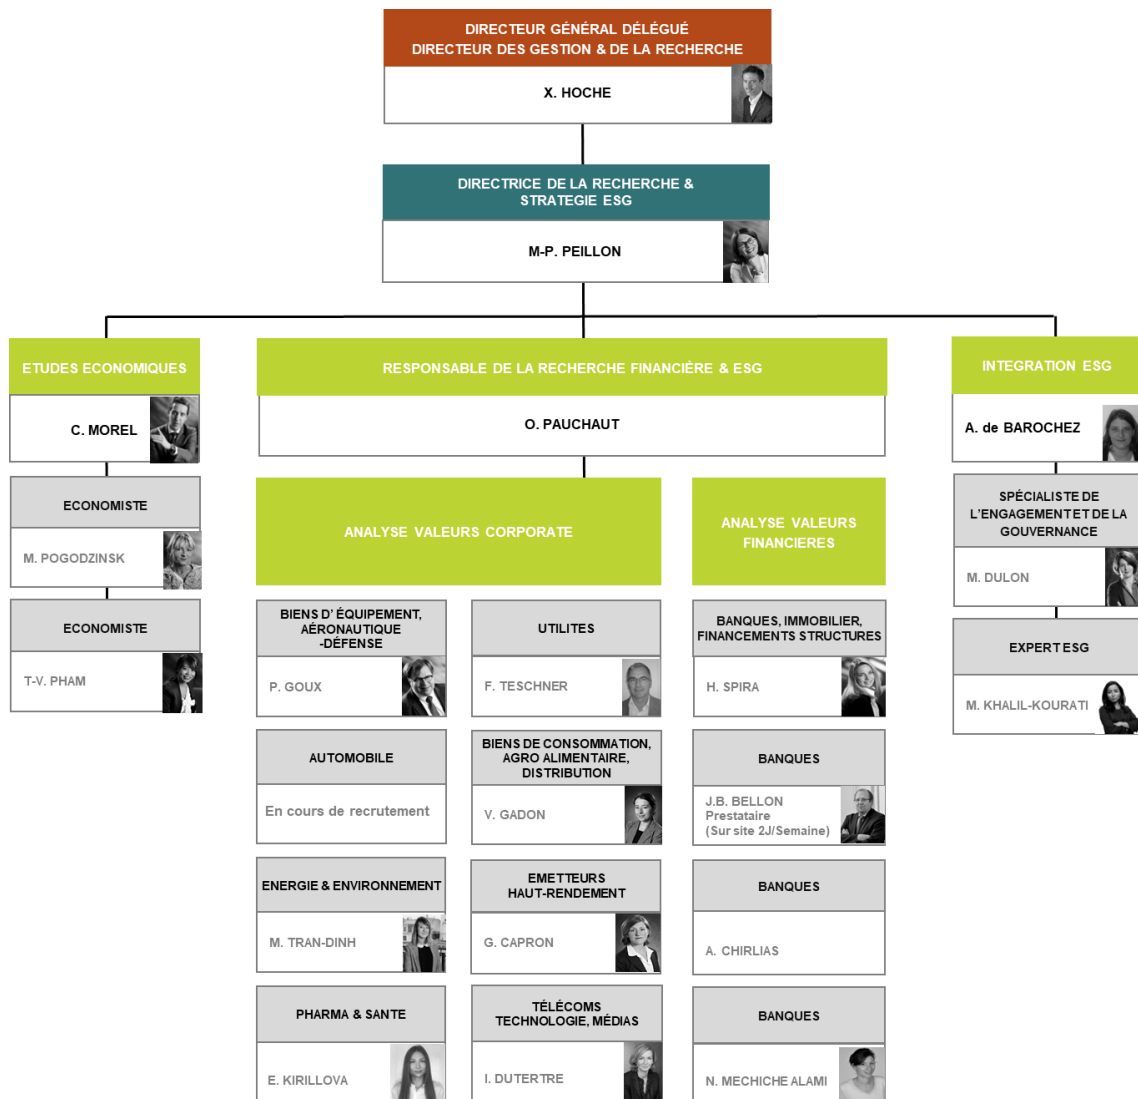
DIRECTEUR GÉNÉRAL DÉLÉGUÉ
DIRECTEUR DES GESTION & DE LA RECHERCHE

X. HOCHE

DIRECTRICE DE LA RECHERCHE & STRATEGIE ESG

M-P. PEILLON

ETUDES ECONOMIQUES

C. MOREL

ECONOMISTE

M. POGODZINSK

ECONOMISTE

T-V. PHAM

RESPONSABLE DE LA RECHERCHE FINANCIÈRE & ESG

O. PAUCHAUT

ANALYSE VALEURS CORPORATE

BIENS D'ÉQUIPEMENT, AÉRONAUTIQUE -DÉFENSE

P. GOUX

AUTOMOBILE

En cours de recrutement

ENERGIE & ENVIRONNEMENT

M. TRAN-DINH

PHARMA & SANTE

E. KIRILLOVA

UTILITES

F. TESCHNER

BIENS DE CONSOMMATION, AGRO ALIMENTAIRE, DISTRIBUTION

V. GADON

EMETTEURS HAUT-RENDEMENT

G. CAPRON

TÉLÉCOMS TECHNOLOGIE, MÉDIAS

I. DUTERTRE

ANALYSE VALEURS FINANCIERES

BANQUES, IMMOBILIER, FINANCEMENTS STRUCTURES

H. SPIRA

BANQUES

J.B. BELLON
Prestataire
(Sur site 2J/Semaine)

BANQUES

A. CHIRLIAS

BANQUES

N. MECHICHE ALAMI

INTEGRATION ESG

A. de BAROCHEZ

SPÉCIALISTE DE L'ENGAGEMENT ET DE LA GOUVERNANCE

M. DULON

EXPERT ESG

M. KHALIL-KOURATI